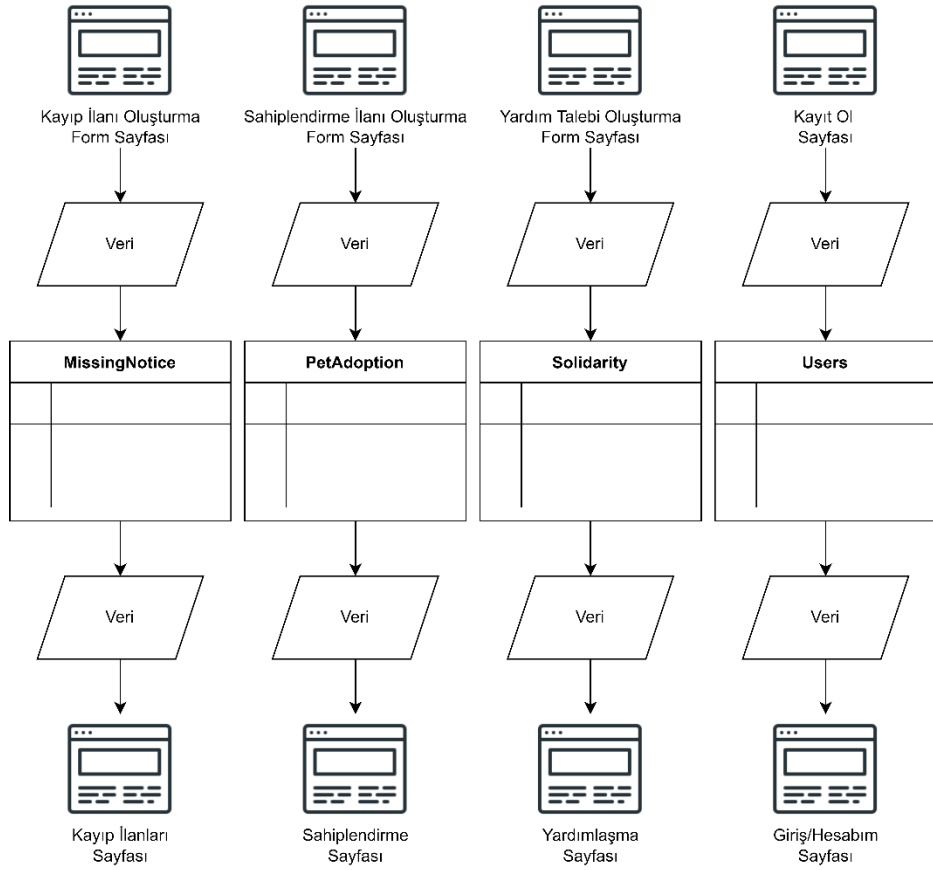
Kayıp İlanı Oluşturma Form Sayfası

Sahiplendirme İlanı Oluşturma Form Sayfası

Yardım Talebi Oluşturma Form Sayfası

Kayıt Ol Sayfası

Veri

Veri

Veri

Veri

MissingNotice

PetAdoption

Solidarity

Users

Veri

Veri

Veri

Veri

Kayıp İlanları Sayfası

Sahiplendirme Sayfası

Yardımlaşma Sayfası

Giriş/Hesabım Sayfası